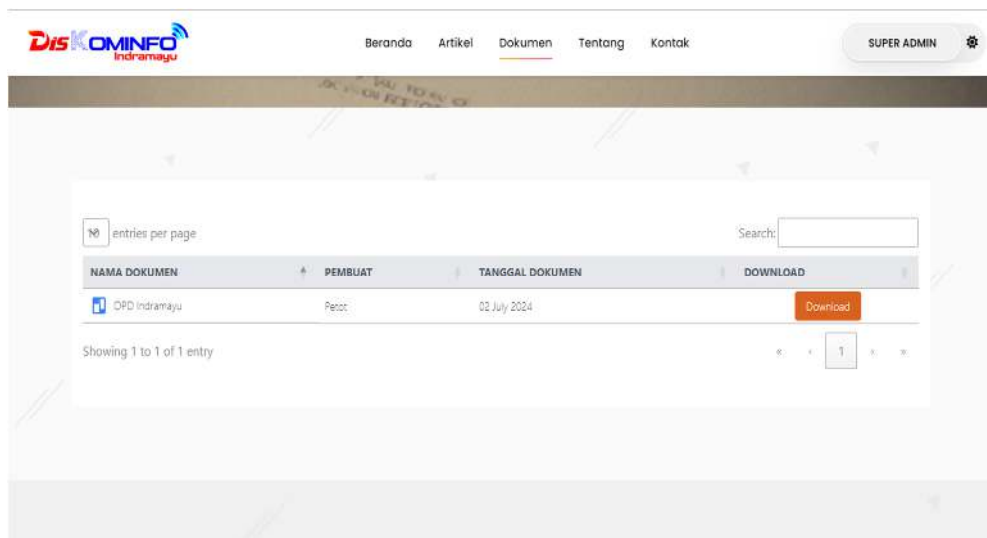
DisKOMINFO Indramayu

Beranda Artikel Dokumen Tentang Kontak

SUPER ADMIN

10 entries per page

Search:

| NAMA DOKUMEN | PEMBUAT | TANGGAL DOKUMEN | DOWNLOAD |
|---|---|---|---|
| OPD Indramayu | Petot | 02 July 2024 | Download |

Showing 1 to 1 of 1 entry

« ‹ 1 › »